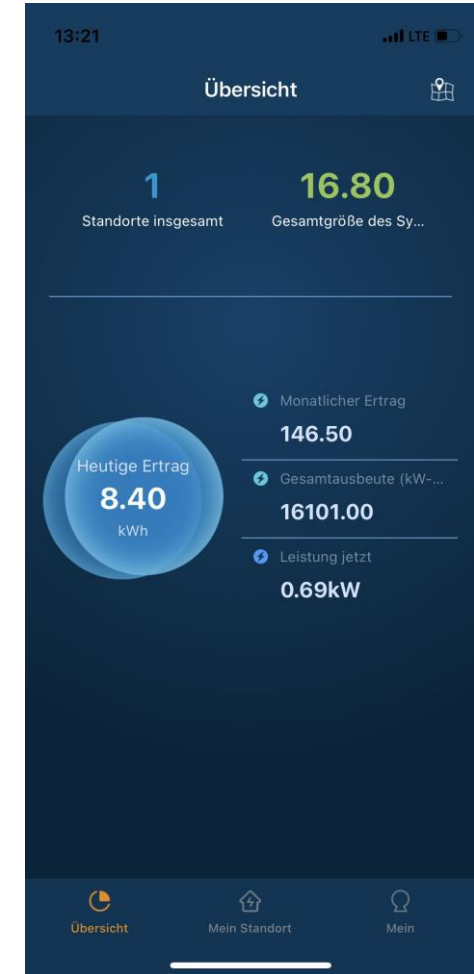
13:21

LTE

Übersicht

1
Standorte insgesamt

16.80
Gesamtgröße des Sy...

Heutige Ertrag
8.40
kWh

Monatlicher Ertrag
146.50

Gesamtausbeute (kW-...
16101.00

Leistung jetzt
0.69kW

Übersicht

Mein Standort

Mein